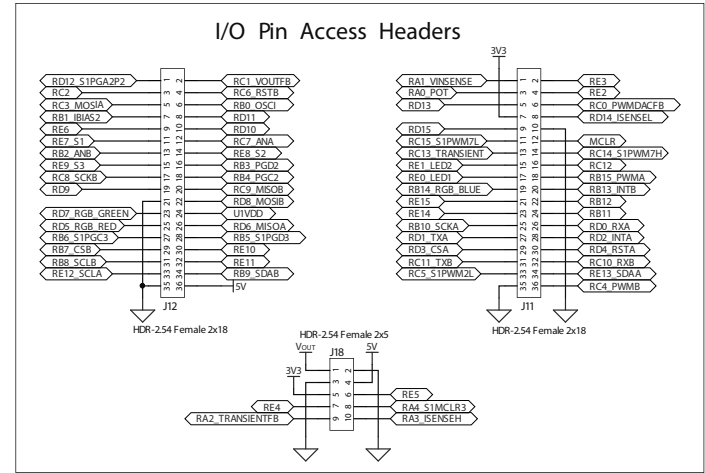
I/O Pin Access Headers

RD12_S1PGA2P2
RC2
RC3_MOSIA
RB1_IBIAS2
RE6
RE7_S1
RB2_ANB
RE9_S3
RC8_SCKB
RD9
RD7_RGB_GREEN
RD5_RGB_RED
RB6_S1PGC3
RB7_CSB
RB8_SCLB
RE12_SCLA

1 2
3 4
5 6
7 8
9 10
11 12
13 14
15 16
17 18
19 20
21 22
23 24
25 26
27 28
29 30
31 32
33 34
35 36

RC1_VOUTFB
RC6_RSTB
RB0_OSCI
RD11
RD10
RC7_ANA
RE8_S2
RB3_PGD2
RB4_PGC2
RC9_MISOB
RD8_MOSIB
U1VDD
RD6_MISOA
RB5_S1PGD3
RE10
RE11
RB9_SDAB
5V

J12
HDR-2.54 Female 2x18

3V3
RA1_VINSENSE
RA0_POT
RD13
RD15
RC15_S1PWM7L
RC13_TRANSIENT
RE1_LED2
RE0_LED1
RB14_RGB_BLUE
RE15
RE14
RB10_SCKA
RD1_TXA
RD3_CSA
RC11_TXB
RC5_S1PWM2L

RE3
RE2
RC0_PWMDACFB
RD14_ISENSEL
MCLR
RC14_S1PWM7H
RC12
RB15_PWMA
RB13_INTB
RB12
RB11
RD0_RXA
RD2_INTA
RD4_RSTA
RC10_RXB
RE13_SDAA
RC4_PWMB

J11
HDR-2.54 Female 2x18

HDR-2.54 Female 2x5
$V_{OUT}$
J18
5V
3V3
1 2
3 4
5 6
7 8
9 10
RE4
RA2_TRANSIENTFB
RE5
RA4_S1MCLR3
RA3_ISENSEH